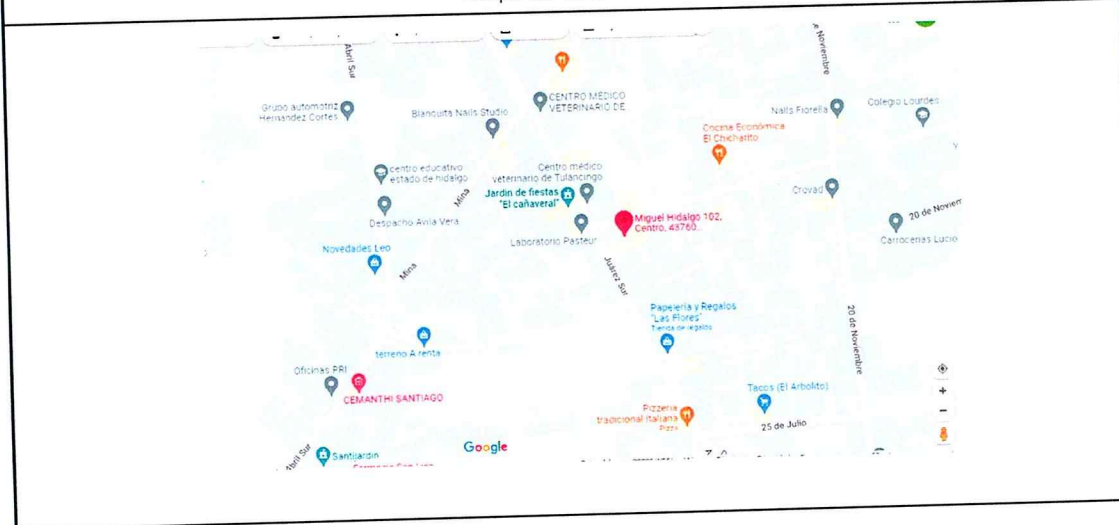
Abril Sur

e Noviembre

Grupo automotriz Hernandez Cortes

Blanquita Nails Studio

CENTRO MÉDICO VETERINARIO DE

Nails Fiorella

Colegio Lourdes

Cocina Económica El Chicharito

centro educativo estado de hidalgo

Mina

Centro médico veterinario de Tulancingo

Jardin de fiestas "El cañaveral"

Crovad

Despacho Avila Vera

Miguel Hidalgo 102, Centro, 43760...

20 de Noviem

Laboratorio Pasteur

Carrocerias Lucio

Novedades Leo

Mina

Juárez Sur

Papelería y Regalos "Las Flores"

Tienda de regalos

20 de Noviembre

terreno A renta

Oficinas PRI

CEMANTHI SANTIAGO

Tacos (El Arbolito)

Pizzeria tradicional italiana

Pizza

25 de Julio

Abril Sur

Santijardin

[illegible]

Google